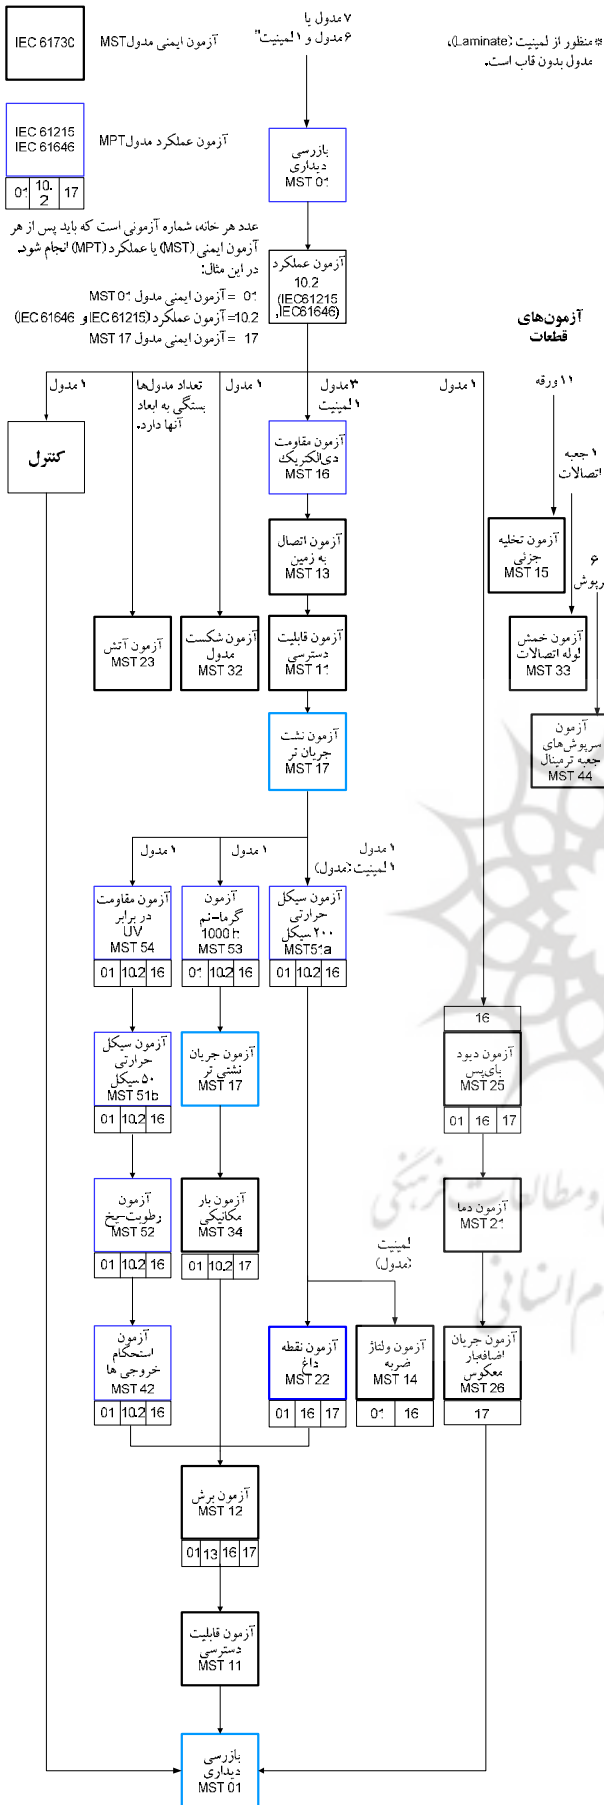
IEC 61730
آزمون ایمنی مدولMST

IEC 61215
IEC 61646
آزمون عملکرد مدولMPT

| 01 | 10.2 | 17 |
|---|---|---|

عدد هر خانه، شماره آزمونی است که باید پس از هر آزمون ایمنی (MST) یا عملکرد (MPT) انجام شود
در این مثال:
MST 01 = آزمون ایمنی مدول 01
10.2 = آزمون عملکرد (IEC 61215 و IEC 61646)
MST 17 = آزمون ایمنی مدول 17

۷ مدول یا
۶ مدول و ۱ لمینیت*

*منظور از لمینیت (Laminate)، مدول بدون قاب است.

بازرسی دیداری
MST 01

آزمون عملکرد
10.2
(IEC61215
IEC61646)

آزمون‌های قطعات

۱ مدول
تعداد مدول‌ها بستگی به ابعاد آنها دارد.
۱ مدول
۳ مدول
۱ لمینیت
۱ مدول
۱۱ ورقه
۱ جعبه اتصالات
۶ سرپوش

کنترل

آزمون مقاومت دی‌الکتریک
MST 16

آزمون اتصال به زمین
MST 13

آزمون تخلیه جزئی
MST 15

آزمون خمش لوله اتصالات
MST 33

آزمون سرپوش‌های جعبه ترمینال
MST 44

آزمون آتش
MST 23

آزمون شکست مدول
MST 32

آزمون قابلیت دسترسی
MST 11

آزمون نشت جریان تر
MST 17

۱ مدول
۱ مدول
۱ مدول
۱ لمینیت (مدول)

آزمون مقاومت در برابر UV
MST 54
| 01 | 10.2 | 16 |
|---|---|---|

آزمون گرما-نم 1000h
MST 53
| 01 | 10.2 | 16 |
|---|---|---|

آزمون سیکل حرارتی ۲۰۰ سیکل
MST51a
| 01 | 10.2 | 16 |
|---|---|---|

16
آزمون دیود بای‌پس
MST 25
| 01 | 16 | 17 |
|---|---|---|

آزمون سیکل حرارتی ۵۰ سیکل
MST 51b
| 01 | 10.2 | 16 |
|---|---|---|

آزمون جریان نشتی تر
MST 17

آزمون دما
MST 21

آزمون رطوبت-یخ
MST 52
| 01 | 10.2 | 16 |
|---|---|---|

آزمون بار مکانیکی
MST 34
| 01 | 10.2 | 17 |
|---|---|---|

لمینیت (مدول)

آزمون استحکام خروجی ها
MST 42
| 01 | 10.2 | 16 |
|---|---|---|

آزمون نقطه داغ
MST 22
| 01 | 16 | 17 |
|---|---|---|

آزمون ولتاژ ضربه
MST 14
| 01 | 16 |
|---|---|

آزمون جریان اضافبار معکوس
MST 26
| 17 |
|---|

آزمون برش
MST 12
| 01 | 13 | 16 | 17 |
|---|---|---|---|

آزمون قابلیت دسترسی
MST 11

بازرسی دیداری
MST 01